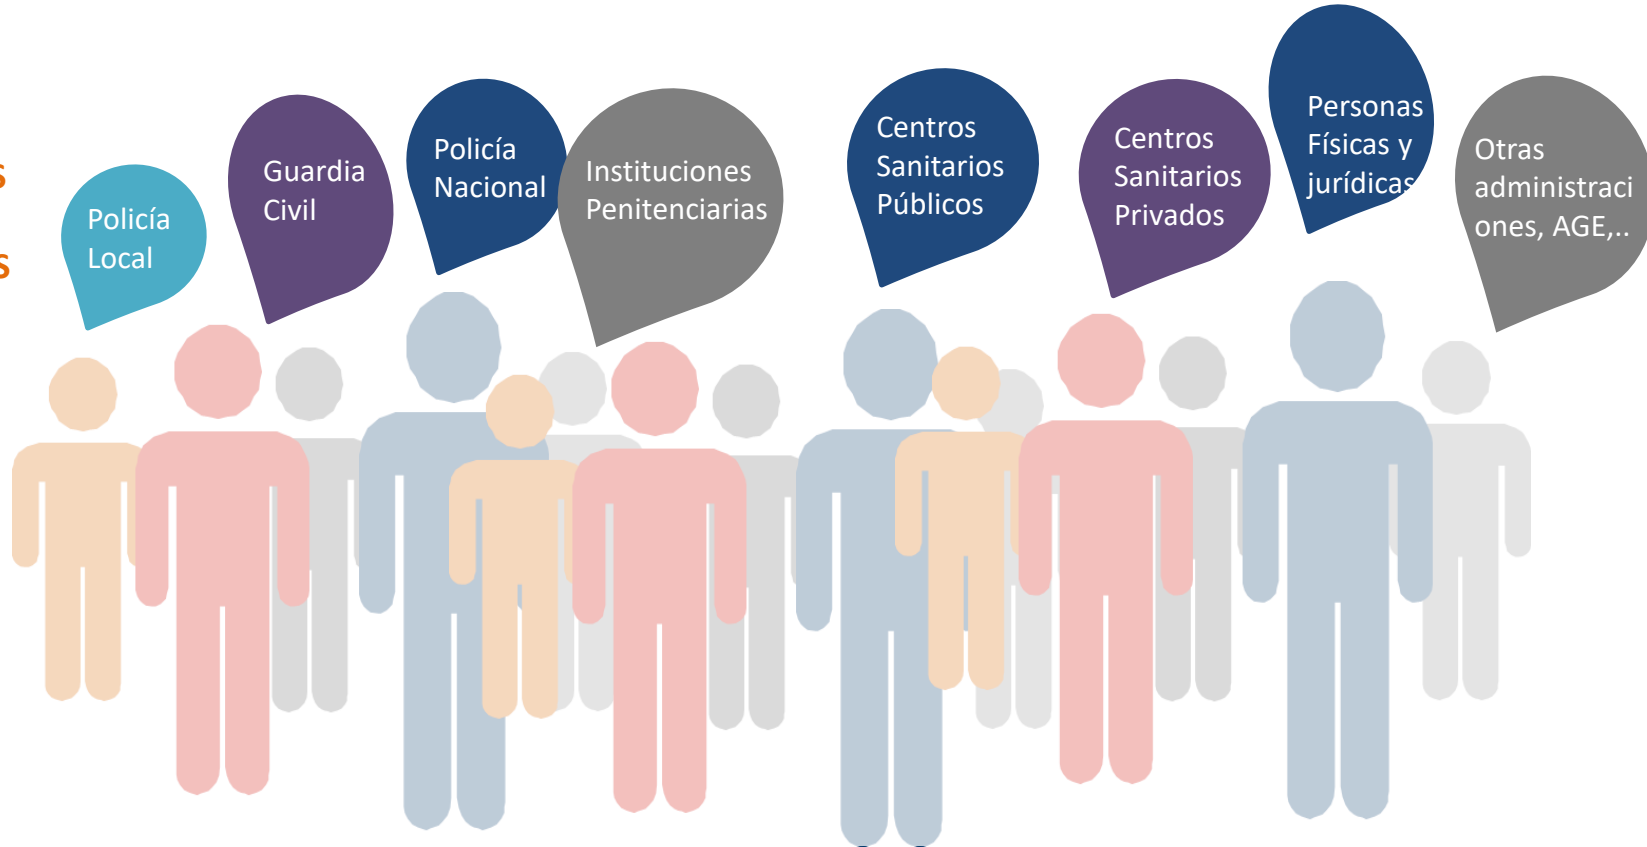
s
s

Policía Local

Guardia Civil

Policía Nacional

Instituciones Penitenciarias

Centros Sanitarios Públicos

Centros Sanitarios Privados

Personas Físicas y jurídicas

Otras administraciones, AGE,..